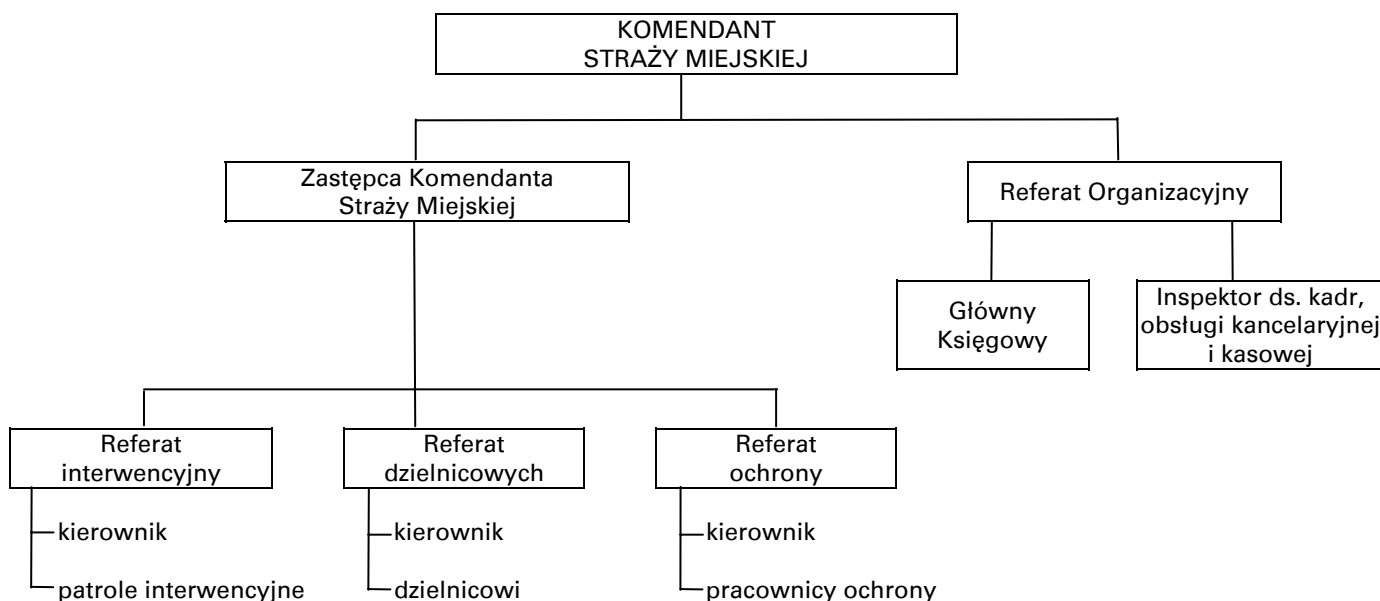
KOMENDANT
STRAŻY MIEJSKIEJ

Zastępca Komendanta
Straży Miejskiej

Referat Organizacyjny

Główny
Księgowy

Inspektor ds. kadr,
obsługi kancelaryjnej
i kasowej

Referat
interwencyjny

kierownik

patrole interwencyjne

Referat
dzielnicowych

kierownik

dzielnicowi

Referat
ochrony

kierownik

pracownicy ochrony